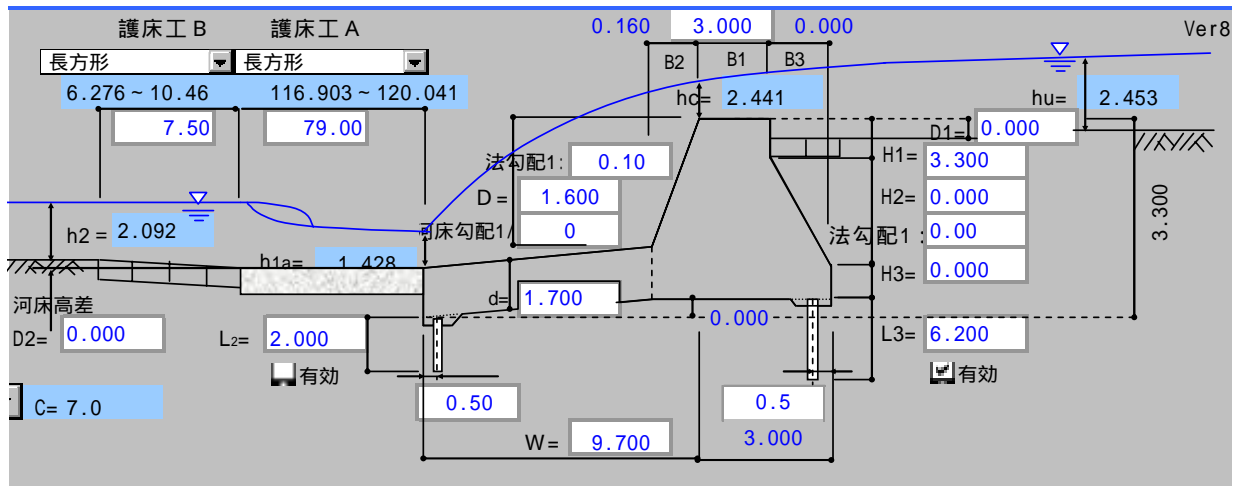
護床工Ｂ 護床工Ａ
0.160 3.000 0.000
Ver8
長方形 長方形
B2 B1 B3
6.276 ~ 10.46 116.903 ~ 120.041
hc= 2.441
hu= 2.453
7.50 79.00
D1= 0.000
法勾配1: 0.10
H1= 3.300
D = 1.600
H2= 0.000
h2 = 2.092
河床勾配1/ 0
法勾配1: 0.00
3.300
h1a= 1.428
H3= 0.000
d= 1.700
河床高差
0.000
D2= 0.000
L2= 2.000
L3= 6.200
有効
有効
C= 7.0
0.50
0.5
W= 9.700
3.000